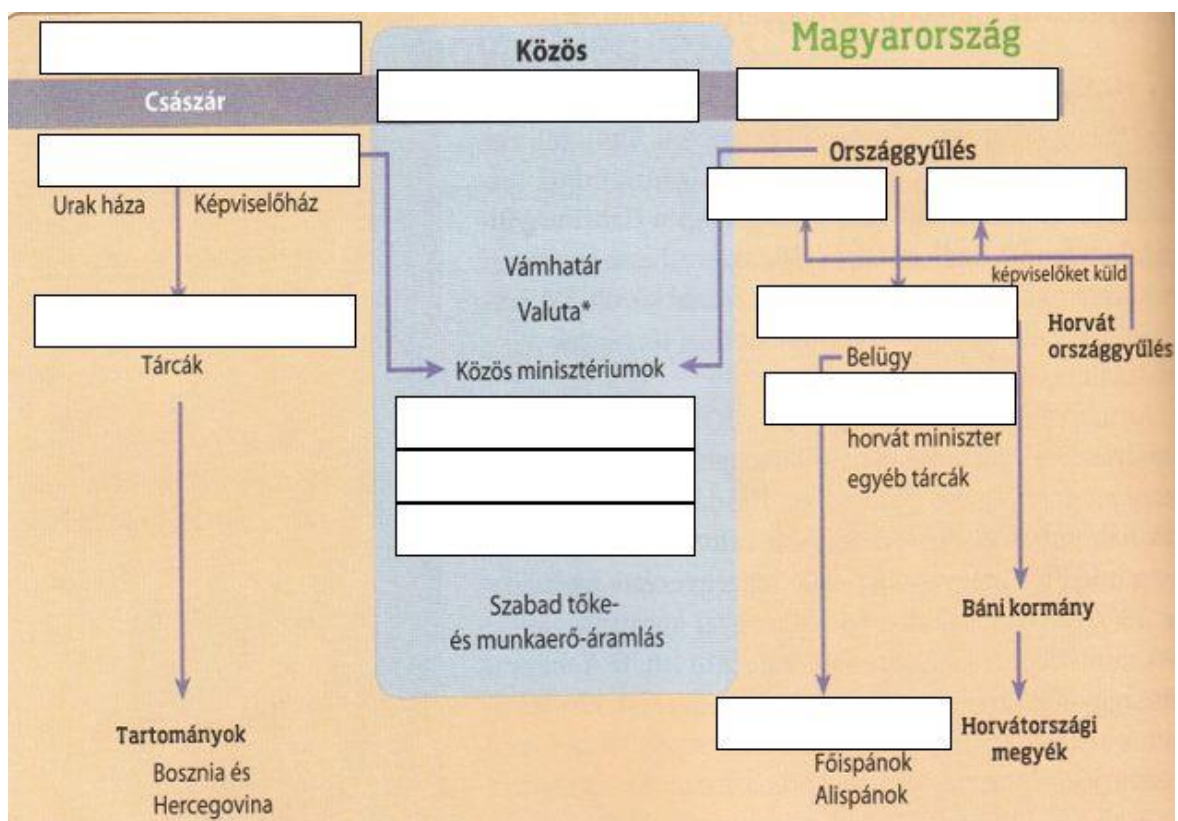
Közös

Magyarország

Császár

Urak háza Képviselőház

Tárcák

Tartományok

Bosznia és Hercegovina

Vámhatár

Valuta*

Közös minisztériumok

Szabad tőke- és munkaerő-áramlás

Országgyűlés

képviselőket küld

Horvát országgyűlés

Belügy

horvát miniszter

egyéb tárcák

Báni kormány

Horvátországi megyék

Főispánok

Alispánok